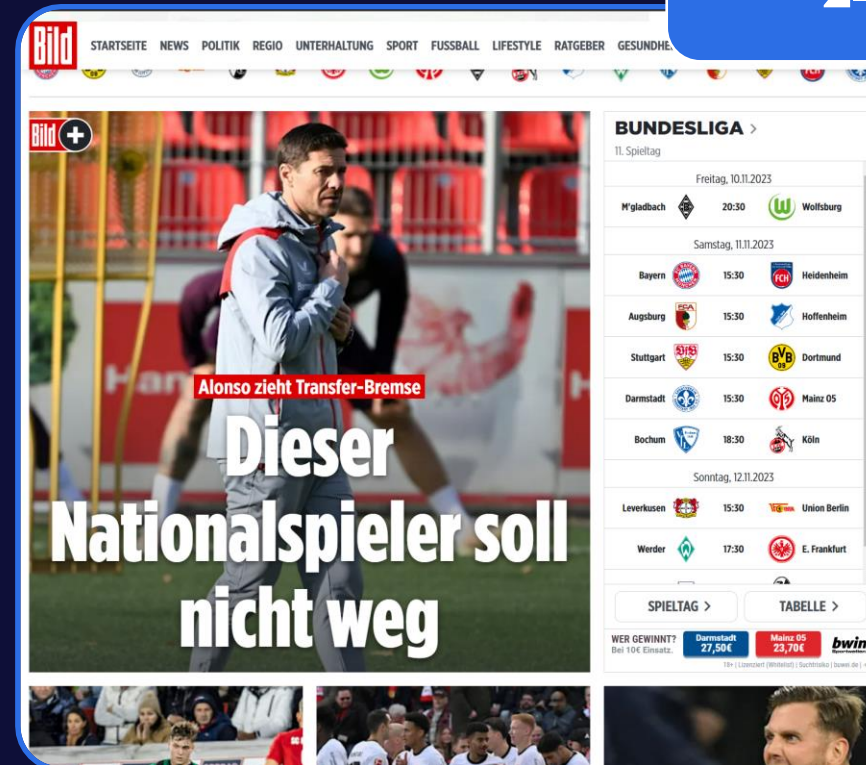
Bild

STARTSEITE NEWS POLITIK REGIO UNTERHALTUNG SPORT FUSSBALL LIFESTYLE RATGEBER GESUNDHE

Bild +

Alonso zieht Transfer-Bremse

Dieser Nationalspieler soll nicht weg

BUNDESLIGA >

11. Spieltag

Freitag, 10.11.2023

| | | |
|---|---|---|
| M'gladbach | 20:30 | Wolfsburg |

Samstag, 11.11.2023

| | | |
|---|---|---|
| Bayern | 15:30 | Heidenheim |
| Augsburg | 15:30 | Hoffenheim |
| Stuttgart | 15:30 | Dortmund |
| Darmstadt | 15:30 | Mainz 05 |
| Bochum | 18:30 | Köln |

Sonntag, 12.11.2023

| | | |
|---|---|---|
| Leverkusen | 15:30 | Union Berlin |
| Werder | 17:30 | E. Frankfurt |

SPIELTAG >

TABELLE >

WER GEWINNT? Bei 10€ Einsatz.

Darmstadt 27,50€

Mainz 05 23,70€

bwin

18+ | Lizenziert (Whitelist) | Suchtrisiko | buwei.de |